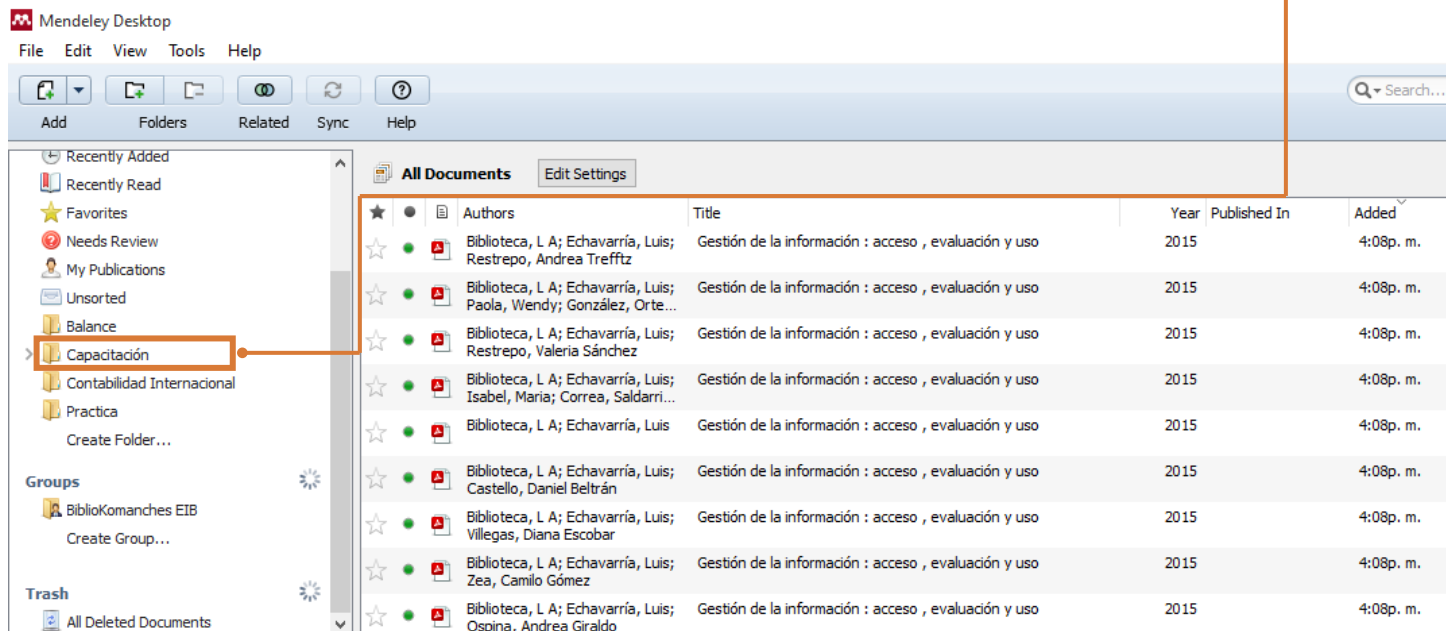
Mendeley Desktop

File Edit View Tools Help

Add Folders Related Sync Help

Search...

Recently Added
Recently Read
Favorites
Needs Review
My Publications
Unsorted
Balance
Capacitación
Contabilidad Internacional
Practica
Create Folder...

Groups
BiblioKomanches EIB
Create Group...

Trash
All Deleted Documents

All Documents Edit Settings

| Authors | Title | Year | Published In | Added |
|---|---|---|---|---|
| Biblioteca, L A; Echavarría, Luis; Restrepo, Andrea Trefftz | Gestión de la información : acceso , evaluación y uso | 2015 | | 4:08p. m. |
| Biblioteca, L A; Echavarría, Luis; Paola, Wendy; González, Orte... | Gestión de la información : acceso , evaluación y uso | 2015 | | 4:08p. m. |
| Biblioteca, L A; Echavarría, Luis; Restrepo, Valeria Sánchez | Gestión de la información : acceso , evaluación y uso | 2015 | | 4:08p. m. |
| Biblioteca, L A; Echavarría, Luis; Isabel, Maria; Correa, Saldarri... | Gestión de la información : acceso , evaluación y uso | 2015 | | 4:08p. m. |
| Biblioteca, L A; Echavarría, Luis | Gestión de la información : acceso , evaluación y uso | 2015 | | 4:08p. m. |
| Biblioteca, L A; Echavarría, Luis; Castello, Daniel Beltrán | Gestión de la información : acceso , evaluación y uso | 2015 | | 4:08p. m. |
| Biblioteca, L A; Echavarría, Luis; Villegas, Diana Escobar | Gestión de la información : acceso , evaluación y uso | 2015 | | 4:08p. m. |
| Biblioteca, L A; Echavarría, Luis; Zea, Camilo Gómez | Gestión de la información : acceso , evaluación y uso | 2015 | | 4:08p. m. |
| Biblioteca, L A; Echavarría, Luis; Ospina, Andrea Giraldo | Gestión de la información : acceso , evaluación y uso | 2015 | | 4:08p. m. |